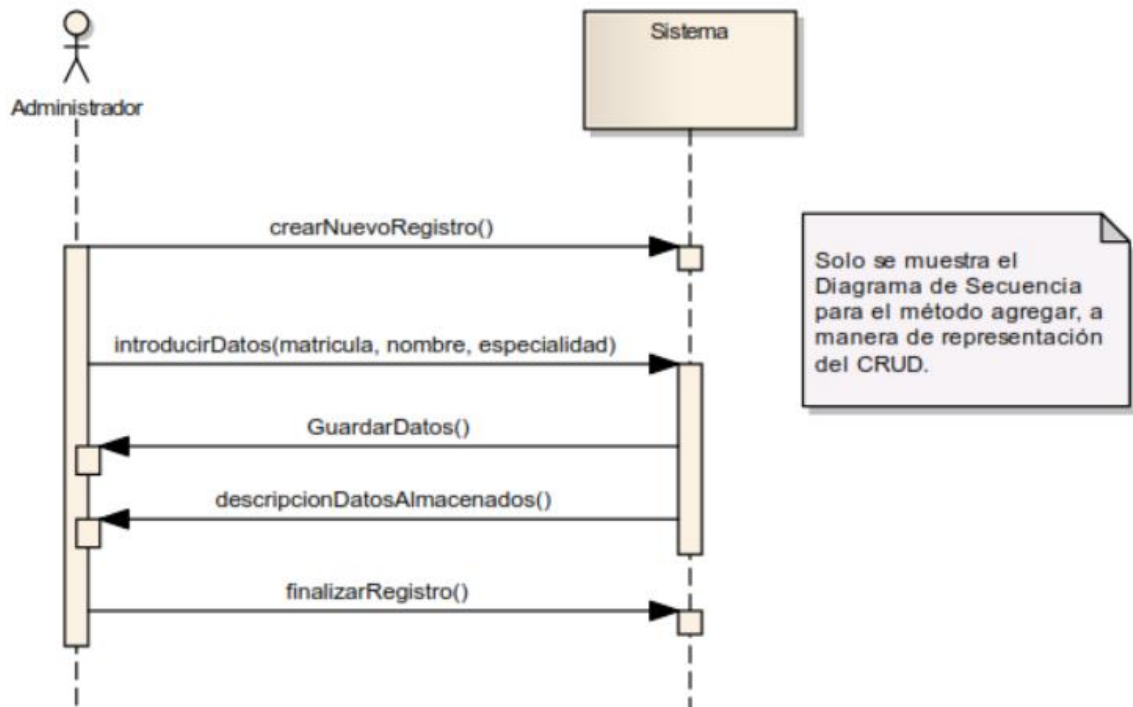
Administrador

Sistema

crearNuevoRegistro()

introducirDatos(matricula, nombre, especialidad)

GuardarDatos()

descripcionDatosAlmacenados()

finalizarRegistro()

Solo se muestra el Diagrama de Secuencia para el método agregar, a manera de representación del CRUD.